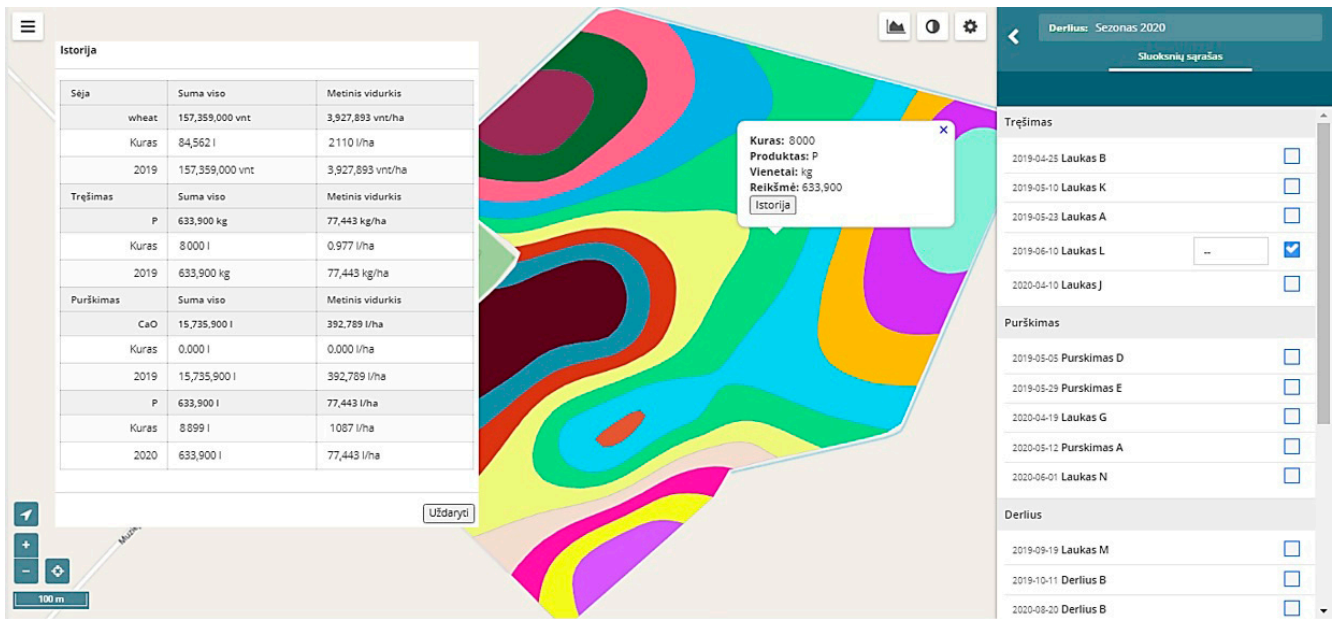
Istorija

| Sėja | Suma viso | Metinis vidurkis |
|---|---|---|
| wheat | 157,359,000 vnt | 3,927,893 vnt/ha |
| Kuras | 84,562 l | 2110 l/ha |
| 2019 | 157,359,000 vnt | 3,927,893 vnt/ha |
| Tręšimas | Suma viso | Metinis vidurkis |
| P | 633,900 kg | 77,443 kg/ha |
| Kuras | 8000 l | 0.977 l/ha |
| 2019 | 633,900 kg | 77,443 kg/ha |
| Purškimas | Suma viso | Metinis vidurkis |
| CaO | 15,735,900 l | 392,789 l/ha |
| Kuras | 0.000 l | 0.000 l/ha |
| 2019 | 15,735,900 l | 392,789 l/ha |
| P | 633,900 l | 77,443 l/ha |
| Kuras | 8899 l | 1087 l/ha |
| 2020 | 633,900 l | 77,443 l/ha |

Uždaryti

100 m

Kuras: 8000
Produktas: P
Vienetai: kg
Reikšmė: 633,900
Istorija

Derlius: Sezonas 2020
Sluoksnių sąrašas

Tręšimas
2019-04-25 Laukas B
2019-05-10 Laukas K
2019-05-23 Laukas A
2019-06-10 Laukas L --
2020-04-10 Laukas J

Purškimas
2019-05-05 Purškimas D
2019-05-29 Purškimas E
2020-04-19 Laukas G
2020-05-12 Purškimas A
2020-06-01 Laukas N

Derlius
2019-09-19 Laukas M
2019-10-11 Derlius B
2020-08-20 Derlius B